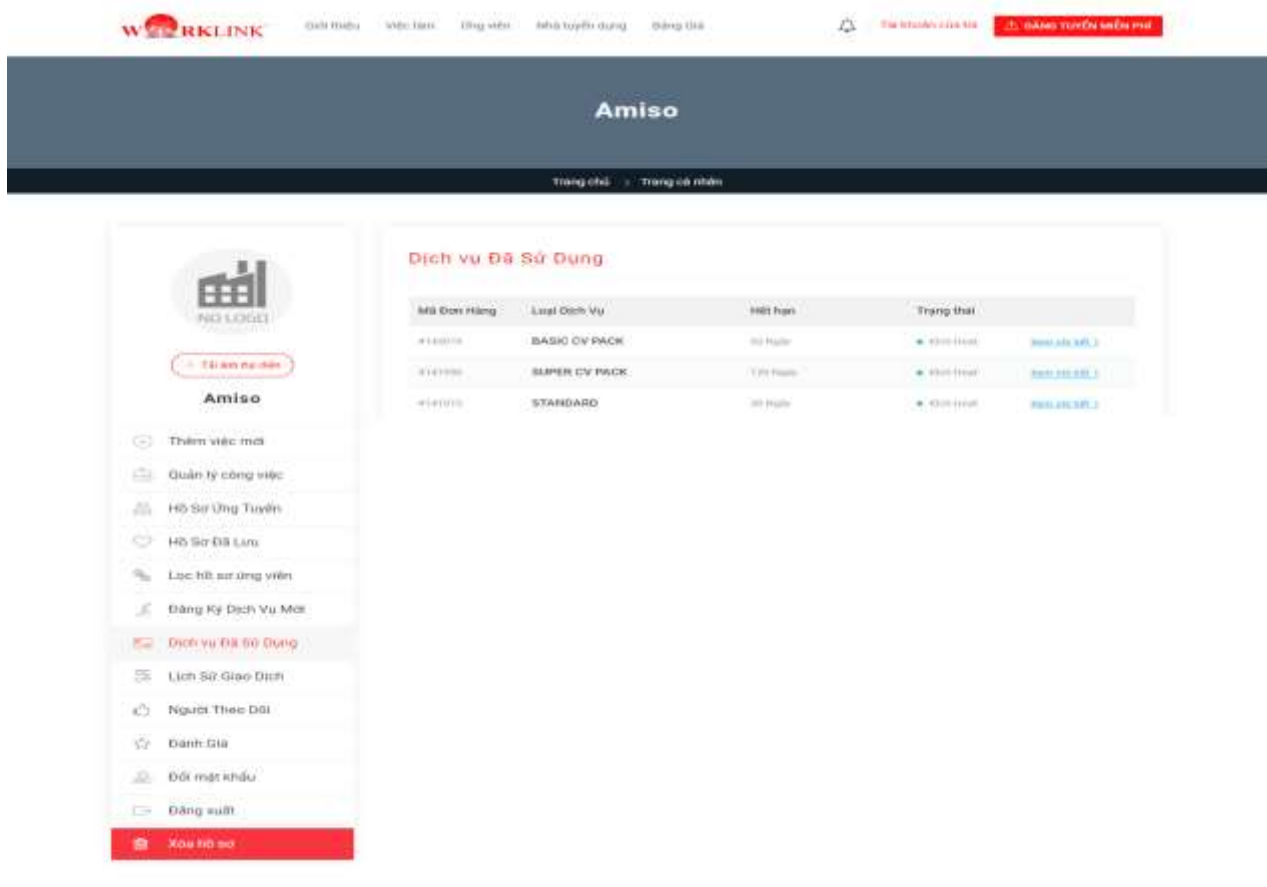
WORKLINK Giới thiệu Việc làm Ứng viên Nhà tuyển dụng Đăng Giá

Tài khoản của tôi ĐĂNG TUYỂN MIỄN PHÍ

Amiso

Trang chủ › Trang cá nhân

NO LOGO

+ Tải ảnh đại diện

Amiso

Thêm việc mới
Quản lý công việc
Hồ Sơ Ứng Tuyển
Hồ Sơ Đã Lưu
Lọc hồ sơ ứng viên
Đăng Ký Dịch Vụ Mới
Dịch vụ Đã Sử Dụng
Lịch Sử Giao Dịch
Người Theo Dõi
Đánh Giá
Đổi mật khẩu
Đăng xuất
Xóa hồ sơ

Dịch vụ Đã Sử Dụng

| Mã Đơn Hàng | Loại Dịch Vụ | Hết hạn | Trạng thái | |
|---|---|---|---|---|
| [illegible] | BASIC CV PACK | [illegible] | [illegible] | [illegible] |
| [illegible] | SUPER CV PACK | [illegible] | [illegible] | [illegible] |
| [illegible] | STANDARD | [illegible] | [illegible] | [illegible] |